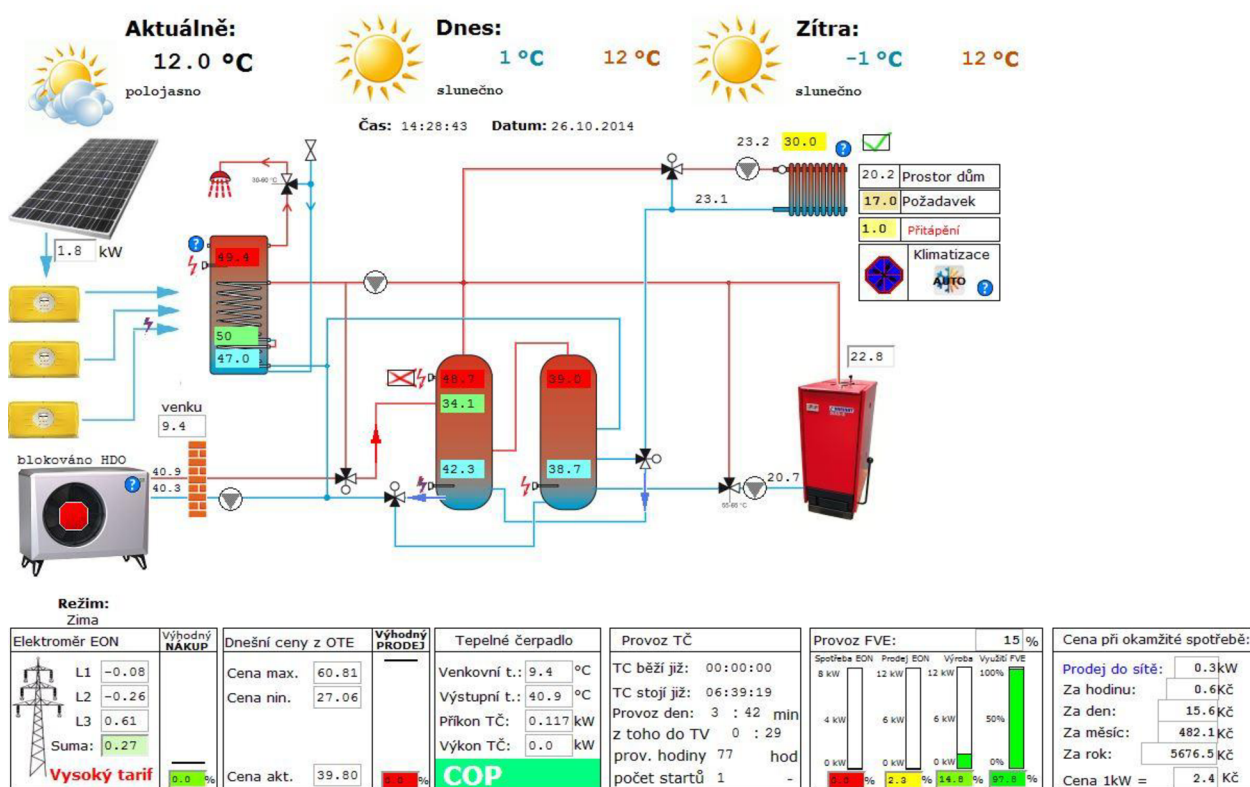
Aktuálně:
12.0 °C
polojasno

Dnes:
1 °C 12 °C
slunečno

Zítra:
-1 °C 12 °C
slunečno

Čas: 14:28:43 Datum: 26.10.2014

1.8 kW

30-60 °C

49.4

50

47.0

23.2 30.0

23.1

20.2 Prostor dům
17.0 Požadavek
1.0 Přitápění
Klimatizace
AUTO

22.8

48.7
34.1
42.3

39.0
38.7

venku
9.4

blokováno HDO
40.9
40.3

20.7
55-80 °C

Režim:
Zima

| Elektroměr EON | Výhodný NÁKUP |
|---|---|
| L1 -0.08 | |
| L2 -0.26 | |
| L3 0.61 | |
| Suma: 0.27 | |
| Vysoký tarif | 0.0 % |

| Dnešní ceny z OTE | Výhodný PRODEJ |
|---|---|
| Cena max. 60.81 | |
| Cena min. 27.06 | |
| Cena akt. 39.80 | 0.0 % |

Tepelné čerpadlo
Venkovní t.: 9.4 °C
Výstupní t.: 40.9 °C
Příkon TČ: 0.117 kW
Výkon TČ: 0.0 kW
COP

Provoz TČ
TC běží již: 00:00:00
TC stojí již: 06:39:19
Provoz den: 3 : 42 min
z toho do TV 0 : 29
prov. hodiny 77 hod
počet startů 1 -

Provoz FVE: 15 %
Spotřeba EON Prodej EON Výroba Využití FVE
8 kW 12 kW 12 kW 100%
4 kW 6 kW 6 kW 50%
0 kW 0 kW 0 kW 0%
0.0 % 2.3 % 14.8 % 97.8 %

Cena při okamžité spotřebě:
Prodej do sítě: 0.3 kW
Za hodinu: 0.6 Kč
Za den: 15.6 Kč
Za měsíc: 482.1 Kč
Za rok: 5676.5 Kč
Cena 1kW = 2.4 Kč